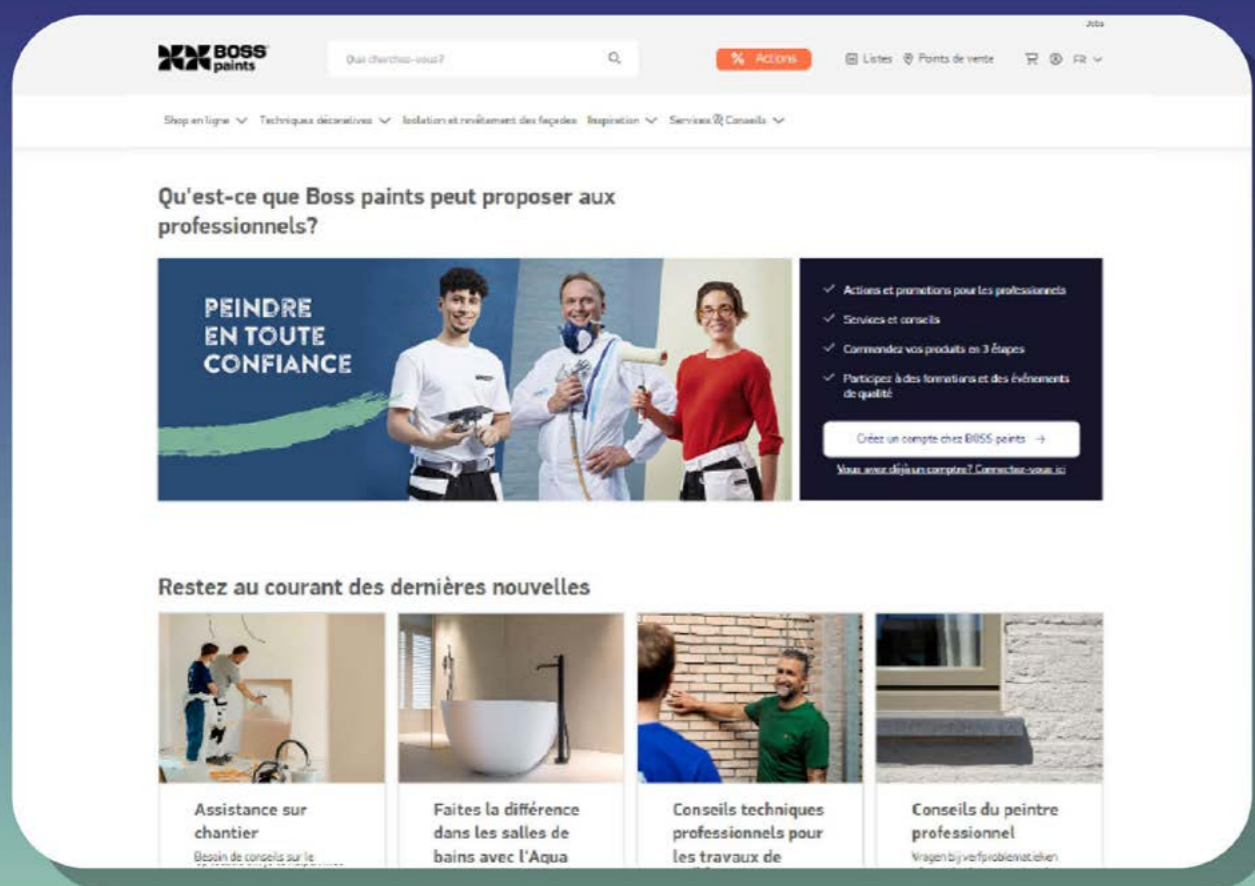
Jobs

BOSS paints

Que cherchez-vous?

% Actions

Listes Points de vente FR

Shop en ligne Techniques décoratives Isolation et revêtement des façades Inspiration Services & Conseils

Qu'est-ce que Boss paints peut proposer aux professionnels?

PEINDRE EN TOUTE CONFIANCE

Actions et promotions pour les professionnels

Services et conseils

Commandez vos produits en 3 étapes

Participez à des formations et des événements de qualité

Créez un compte chez BOSS paints →

Vous avez déjà un compte? Connectez-vous ici

Restez au courant des dernières nouvelles

Assistance sur chantier

Besoin de conseils sur le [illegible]

Faites la différence dans les salles de bains avec l'Aqua

Conseils techniques professionnels pour les travaux de

Conseils du peintre professionnel

Vragen bij verfproblematieken